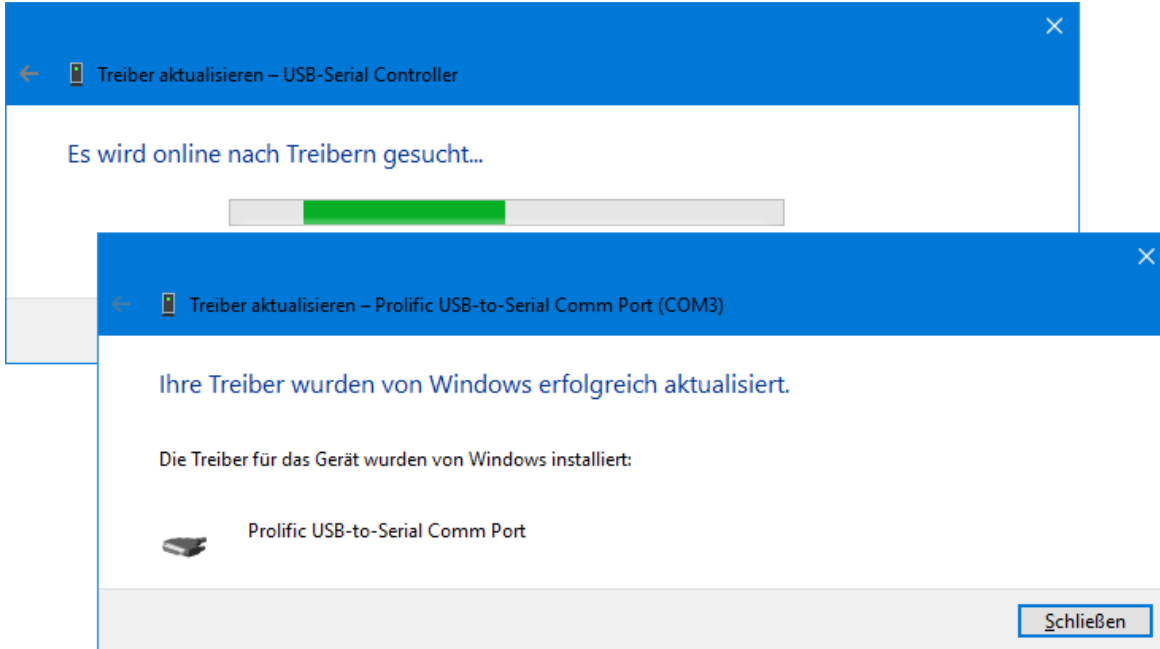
Treiber aktualisieren – USB-Serial Controller

Es wird online nach Treibern gesucht...

Treiber aktualisieren – Prolific USB-to-Serial Comm Port (COM3)

Ihre Treiber wurden von Windows erfolgreich aktualisiert.

Die Treiber für das Gerät wurden von Windows installiert:

Prolific USB-to-Serial Comm Port

Schließen